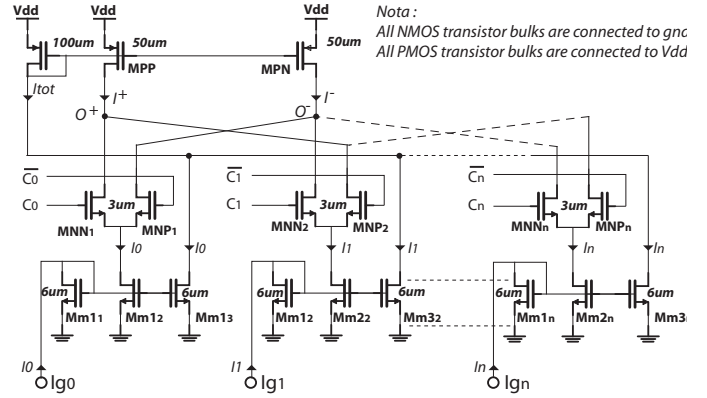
Vdd
Vdd
Vdd
Nota :
All NMOS transistor bulks are connected to gnd
All PMOS transistor bulks are connected to Vdd
100um
50um
50um
MPP
MPN
Itot
$I^+$
$I^-$
$O^+$
$O^-$
$\overline{C_0}$
$C_0$
3um
MNN1
MNP1
I0
I0
$\overline{C_1}$
$C_1$
3um
MNN2
MNP2
I1
I1
$\overline{C_n}$
$C_n$
3um
MNNn
MNPn
In
In
6um
6um
Mm11
Mm12
Mm13
6um
6um
Mm12
Mm22
Mm32
6um
6um
Mm1n
Mm2n
Mm3n
I0
Ig0
I1
Ig1
In
Ign